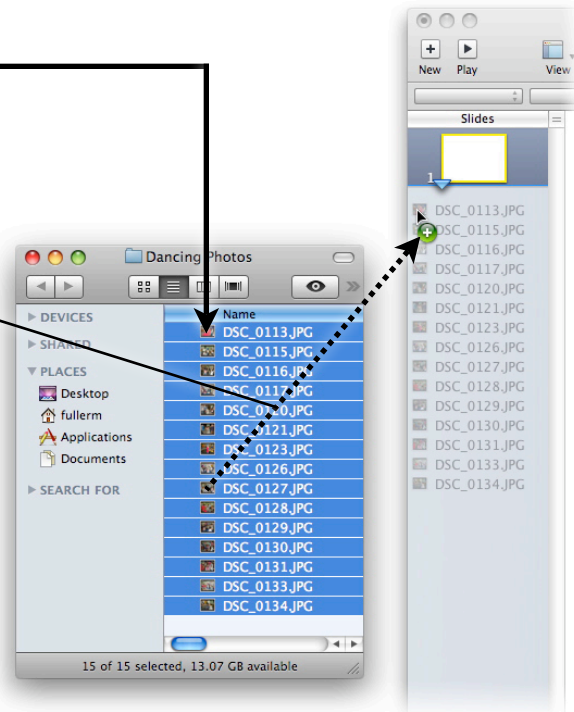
New
Play
View
Slides
1
DSC_0113.JPG
DSC_0115.JPG
DSC_0116.JPG
DSC_0117.JPG
DSC_0120.JPG
DSC_0121.JPG
DSC_0123.JPG
DSC_0126.JPG
DSC_0127.JPG
DSC_0128.JPG
DSC_0129.JPG
DSC_0130.JPG
DSC_0131.JPG
DSC_0133.JPG
DSC_0134.JPG

Dancing Photos
DEVICES
SHARED
PLACES
Desktop
fullerm
Applications
Documents
SEARCH FOR
Name
DSC_0113.JPG
DSC_0115.JPG
DSC_0116.JPG
DSC_0117.JPG
DSC_0120.JPG
DSC_0121.JPG
DSC_0123.JPG
DSC_0126.JPG
DSC_0127.JPG
DSC_0128.JPG
DSC_0129.JPG
DSC_0130.JPG
DSC_0131.JPG
DSC_0133.JPG
DSC_0134.JPG
15 of 15 selected, 13.07 GB available